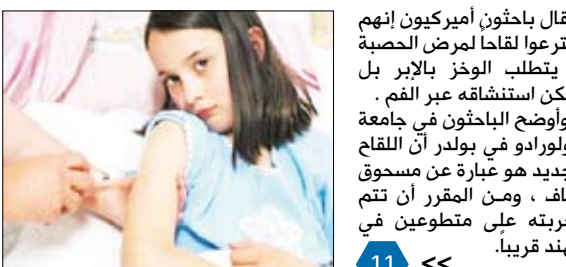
قال باحثون أميركيون إنهم اخترعوا لقاحاً لمرض الحصبة لا يتطلب الوخز بالإبر بل يمكن استنشاقه عبر الفم .

وأوضح الباحثون في جامعة كولورادو في بولدر أن اللقاح الجديد هو عبارة عن مسحوق جاف ، ومن المقرر أن تتم تجربته على متطوعين في الهند قريباً.

<< 11